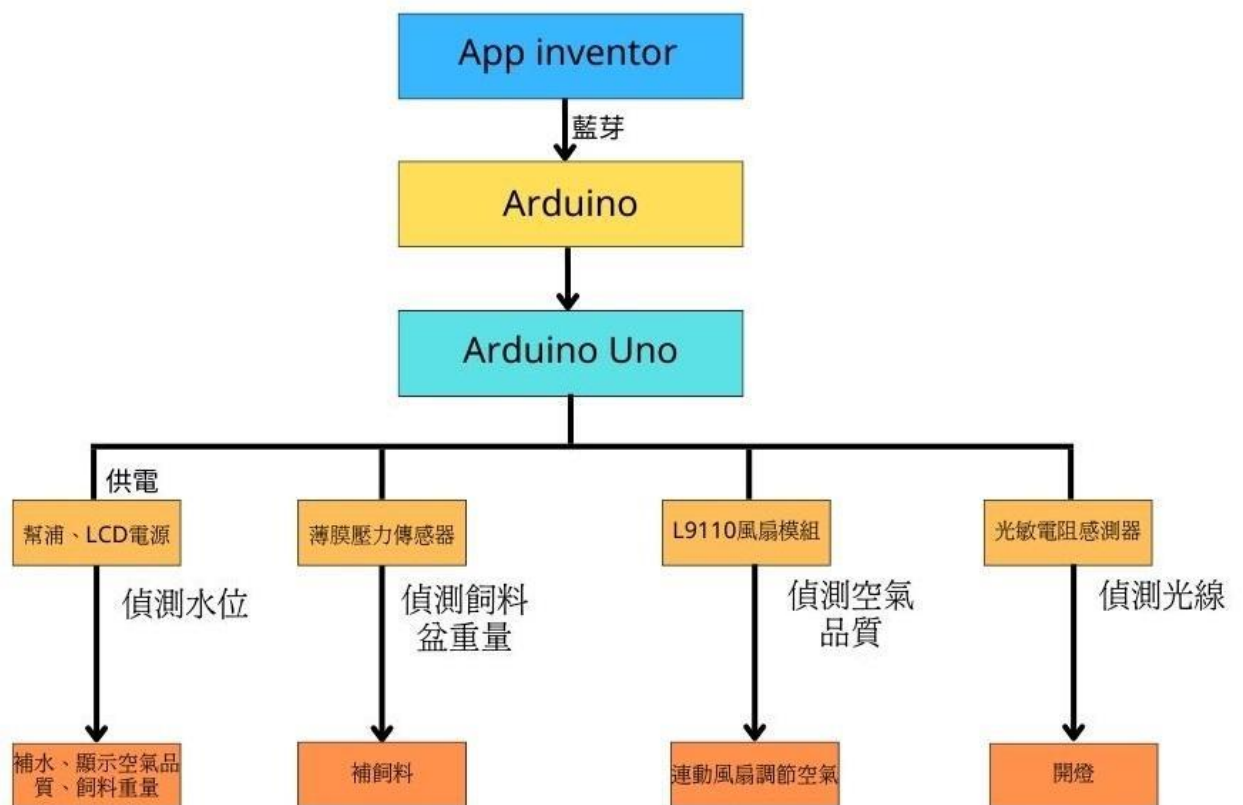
App inventor

藍芽

Arduino

Arduino Uno

供電

幫浦、LCD電源

偵測水位

補水、顯示空氣品質、飼料重量

薄膜壓力傳感器

偵測飼料盆重量

補飼料

L9110風扇模組

偵測空氣品質

連動風扇調節空氣

光敏電阻感測器

偵測光線

開燈